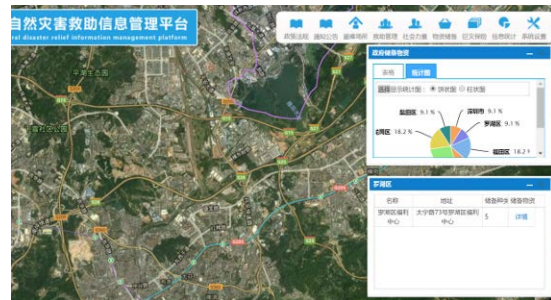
自然灾害救助信息管理平台
ral disaster relief information management platform

政策法规 通知公告 避难场所 救助管理 社会力量 物资储备 巨灾保险 任务统计 系统设置

政府储备物资
表格 统计图
选择显示统计图 ● 饼状图 ○ 柱状图
盐田区 9.1 %
深圳市 9.1 %
罗湖区 9.1 %
宝安区 18.2 %
福田区 18.2 %

罗湖区
| 名称 | 地址 | 储备种类 | 储备物资 |
|---|---|---|---|
| 罗湖区福利中心 | 太宁路73号罗湖区福利中心 | 5 | 详情 |